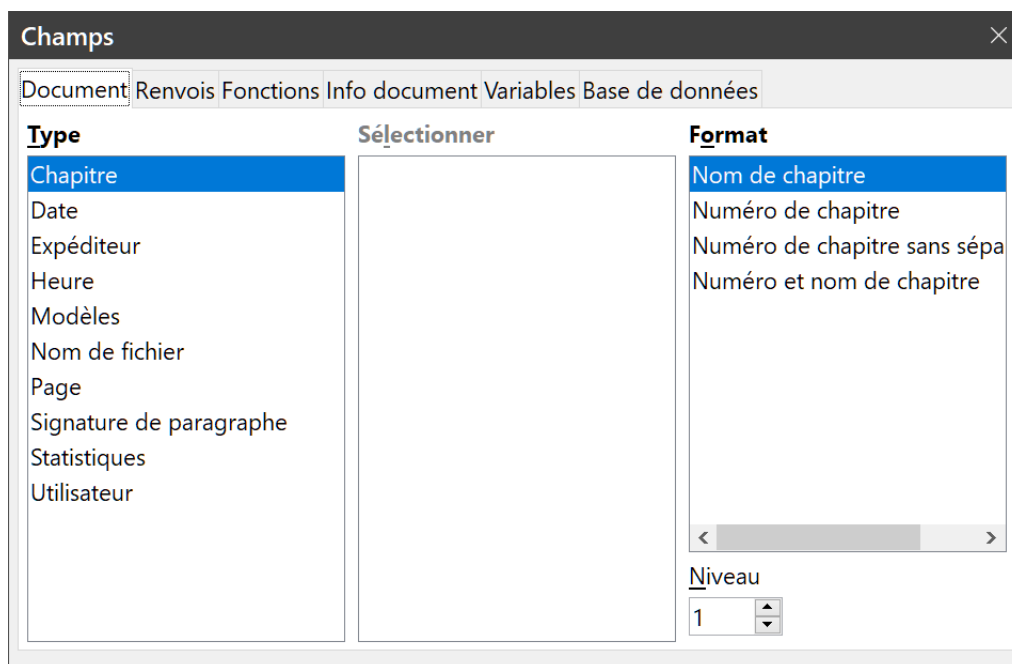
Champs

Document Renvois Fonctions Info document Variables Base de données

Type

Chapitre
Date
Expéditeur
Heure
Modèles
Nom de fichier
Page
Signature de paragraphe
Statistiques
Utilisateur

Sélectionner

Format

Nom de chapitre
Numéro de chapitre
Numéro de chapitre sans sépa
Numéro et nom de chapitre

Niveau
1